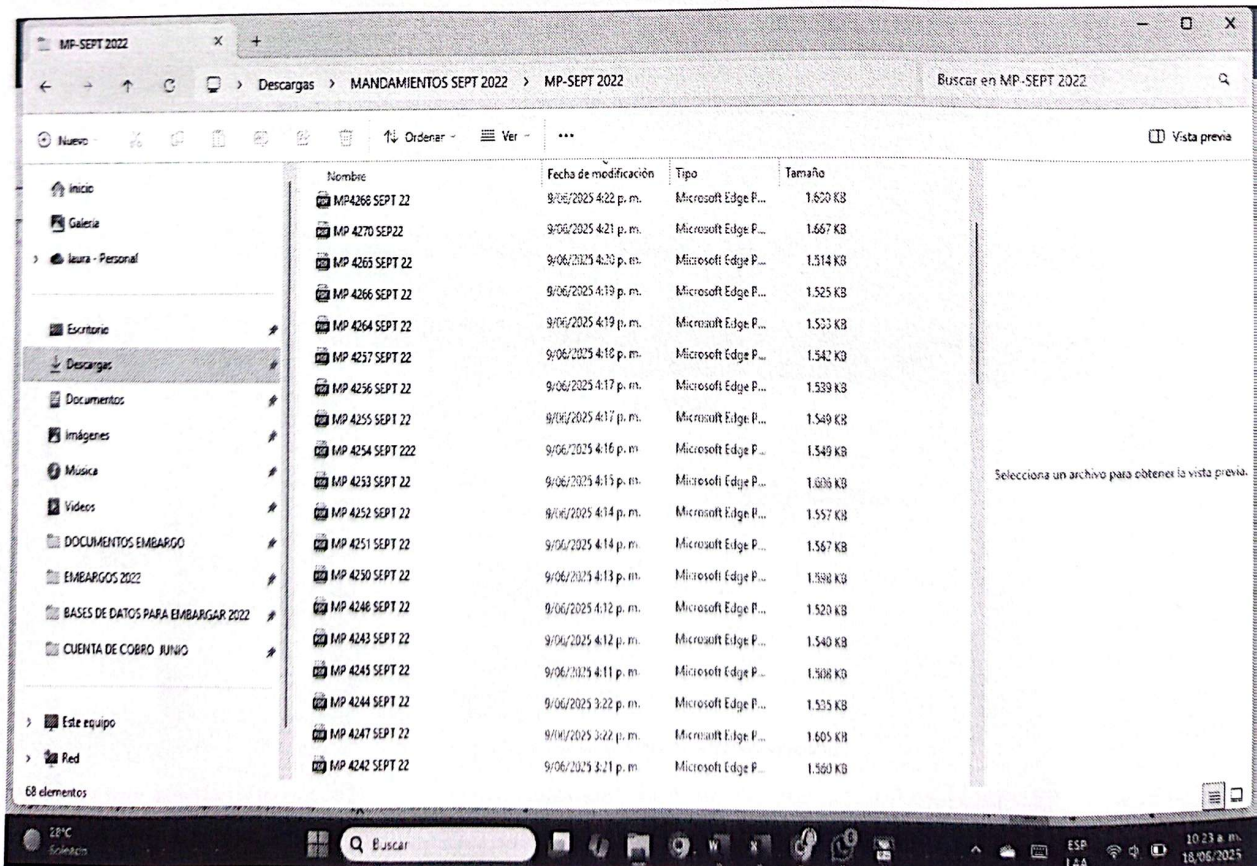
MP-SEPT 2022 × +

Descargas > MANDAMIENTOS SEPT 2022 > MP-SEPT 2022

Buscar en MP-SEPT 2022

Nuevo | Ordenar | Ver | ...

Vista previa

Inicio
Galería
laura - Personal

Escritorio
Descargas
Documentos
Imágenes
Música
Videos
DOCUMENTOS EMBARGO
EMBARGOS 2022
BASES DE DATOS PARA EMBARGAR 2022
CUENTA DE COBRO JUNIO

Este equipo
Red

68 elementos

| Nombre | Fecha de modificación | Tipo | Tamaño |
|---|---|---|---|
| MP4268 SEPT 22 | 9/06/2025 4:22 p. m. | Microsoft Edge P... | 1.600 KB |
| MP 4270 SEP22 | 9/06/2025 4:21 p. m. | Microsoft Edge P... | 1.667 KB |
| MP 4265 SEPT 22 | 9/06/2025 4:20 p. m. | Microsoft Edge P... | 1.514 KB |
| MP 4266 SEPT 22 | 9/06/2025 4:19 p. m. | Microsoft Edge P... | 1.525 KB |
| MP 4264 SEPT 22 | 9/06/2025 4:19 p. m. | Microsoft Edge P... | 1.533 KB |
| MP 4257 SEPT 22 | 9/06/2025 4:18 p. m. | Microsoft Edge P... | 1.542 KB |
| MP 4256 SEPT 22 | 9/06/2025 4:17 p. m. | Microsoft Edge P... | 1.539 KB |
| MP 4255 SEPT 22 | 9/06/2025 4:17 p. m. | Microsoft Edge P... | 1.549 KB |
| MP 4254 SEPT 222 | 9/06/2025 4:16 p. m. | Microsoft Edge P... | 1.549 KB |
| MP 4253 SEPT 22 | 9/06/2025 4:15 p. m. | Microsoft Edge P... | 1.606 KB |
| MP 4252 SEPT 22 | 9/06/2025 4:14 p. m. | Microsoft Edge P... | 1.557 KB |
| MP 4251 SEPT 22 | 9/06/2025 4:14 p. m. | Microsoft Edge P... | 1.567 KB |
| MP 4250 SEPT 22 | 9/06/2025 4:13 p. m. | Microsoft Edge P... | 1.598 KB |
| MP 4248 SEPT 22 | 9/06/2025 4:12 p. m. | Microsoft Edge P... | 1.520 KB |
| MP 4243 SEPT 22 | 9/06/2025 4:12 p. m. | Microsoft Edge P... | 1.540 KB |
| MP 4245 SEPT 22 | 9/06/2025 4:11 p. m. | Microsoft Edge P... | 1.508 KB |
| MP 4244 SEPT 22 | 9/06/2025 3:22 p. m. | Microsoft Edge P... | 1.535 KB |
| MP 4247 SEPT 22 | 9/06/2025 3:22 p. m. | Microsoft Edge P... | 1.605 KB |
| MP 4242 SEPT 22 | 9/06/2025 3:21 p. m. | Microsoft Edge P... | 1.560 KB |

Selecciona un archivo para obtener la vista previa.

28°C Soleado

Buscar

ESP LAA

10:23 a. m. 18/06/2025